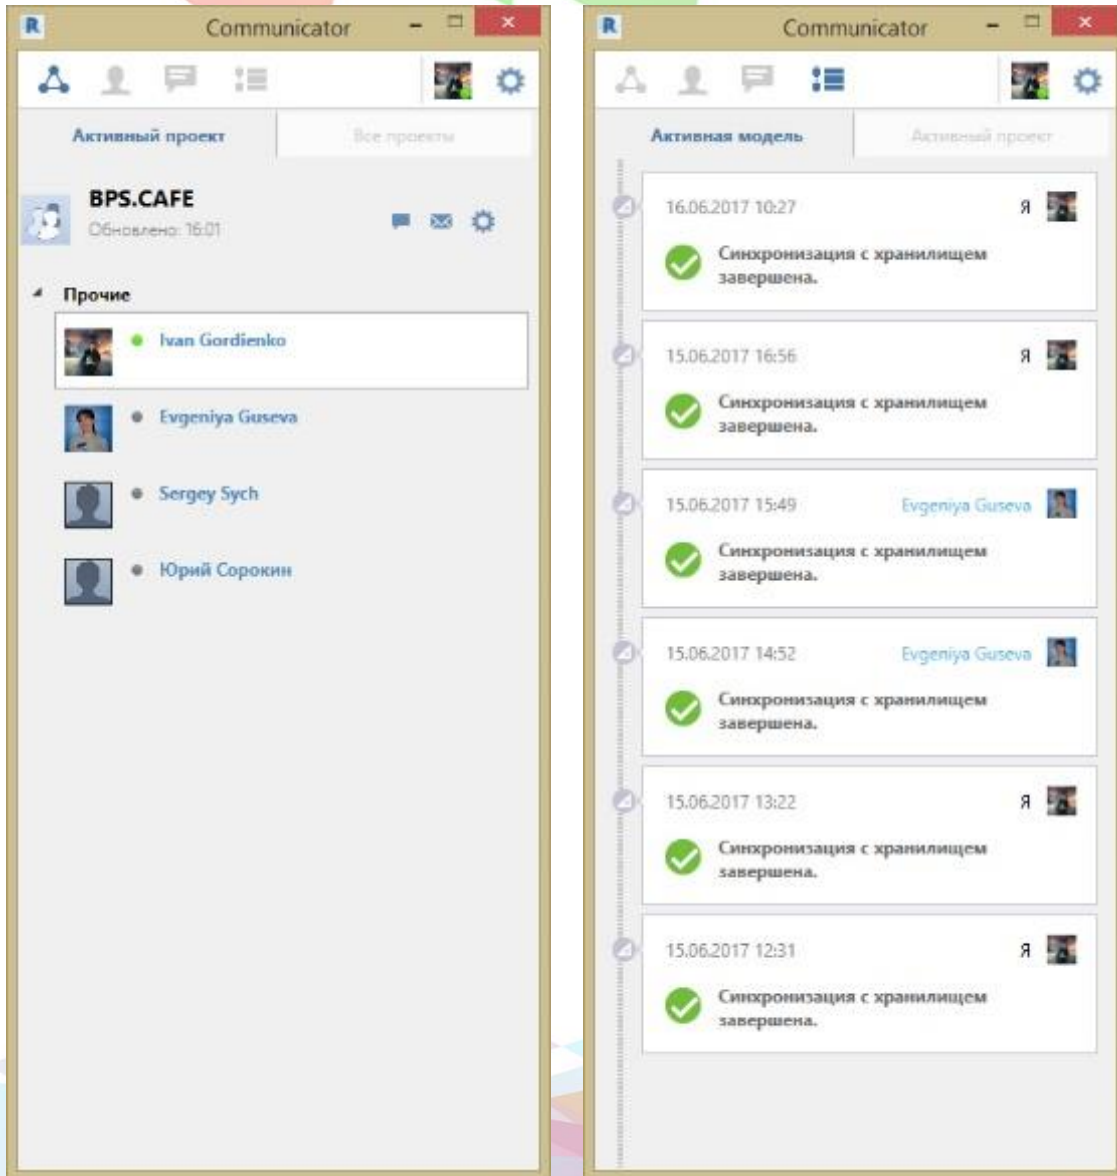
R Communicator

Активный проект | Все проекты

BPS.CAFE
Обновлено: 16:01

Прочие

Ivan Gordienko

Evgeniya Guseva

Sergey Sych

Юрий Сорокин

R Communicator

Активная модель | Активный проект

16.06.2017 10:27 Я
Синхронизация с хранилищем завершена.

15.06.2017 16:56 Я
Синхронизация с хранилищем завершена.

15.06.2017 15:49 Evgeniya Guseva
Синхронизация с хранилищем завершена.

15.06.2017 14:52 Evgeniya Guseva
Синхронизация с хранилищем завершена.

15.06.2017 13:22 Я
Синхронизация с хранилищем завершена.

15.06.2017 12:31 Я
Синхронизация с хранилищем завершена.